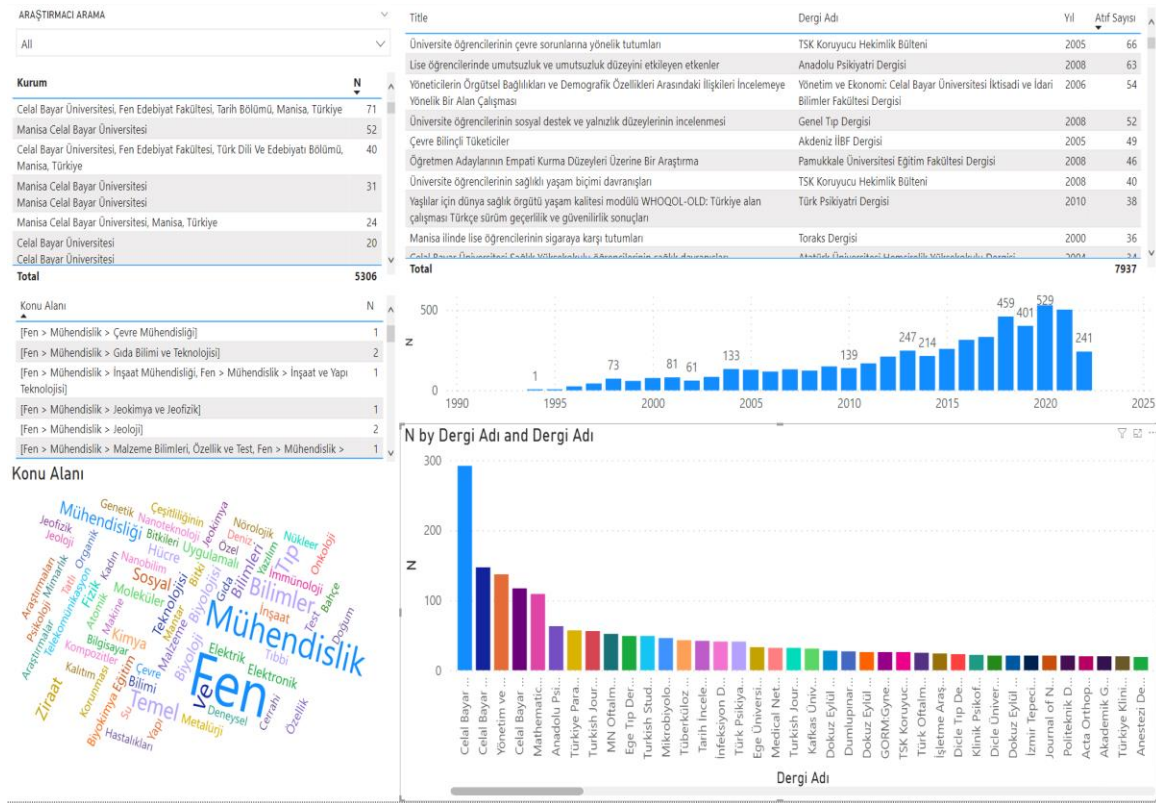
ARAŞTIRMACI ARAMA

All

| Kurum | N |
|---|---|
| Celal Bayar Üniversitesi, Fen Edebiyat Fakültesi, Tarih Bölümü, Manisa, Türkiye | 71 |
| Manisa Celal Bayar Üniversitesi | 52 |
| Celal Bayar Üniversitesi, Fen Edebiyat Fakültesi, Türk Dili Ve Edebiyatı Bölümü, Manisa, Türkiye | 40 |
| Manisa Celal Bayar Üniversitesi Manisa Celal Bayar Üniversitesi | 31 |
| Manisa Celal Bayar Üniversitesi, Manisa, Türkiye | 24 |
| Celal Bayar Üniversitesi Celal Bayar Üniversitesi | 20 |
| Total | 5306 |

| Konu Alanı | N |
|---|---|
| [Fen > Mühendislik > Çevre Mühendisliği] | 1 |
| [Fen > Mühendislik > Gıda Bilimi ve Teknolojisi] | 2 |
| [Fen > Mühendislik > İnşaat Mühendisliği, Fen > Mühendislik > İnşaat ve Yapı Teknolojisi] | 1 |
| [Fen > Mühendislik > Jeokimya ve Jeofizik] | 1 |
| [Fen > Mühendislik > Jeoloji] | 2 |
| [Fen > Mühendislik > Malzeme Bilimleri, Özellik ve Test, Fen > Mühendislik > | 1 |

Konu Alanı

Mühendislik Fen Bilimler Mühendisliği Tıp Sosyal Biyoloji Kimya Temel Ziraat Teknolojisi Elektrik Elektronik İnşaat Genetik Çeşitliliğin Nanoteknoloji Jeokimya Nörolojik Nükleer Onkoloji İmmünoloji Deniz Özel Yazılım Uygulamalı Hücre Bitkileri Bitki Gıda Moleküler Fizik Kadın Organik Jeofizik Jeoloji Mimarlık Tarla Araştırmaları Psikoloji Telekomünikasyon Nanobilim Atomik Makine Mantar Malzeme Bilgisayar Kompozitler Araştırmalar Kalıtım Korunması Eğitim Çevre Bilimi Veri Biyokimya Su Yapı Hastalıkları Metalürji Deneysel Cerrahi Özellik Tıbbi Doğum Bahçe Test

| Title | Dergi Adı | Yıl | Atıf Sayısı |
|---|---|---|---|
| Üniversite öğrencilerinin çevre sorunlarına yönelik tutumları | TSK Koruyucu Hekimlik Bülteni | 2005 | 66 |
| Lise öğrencilerinde umutsuzluk ve umutsuzluk düzeyini etkileyen etkenler | Anadolu Psikiyatri Dergisi | 2008 | 63 |
| Yöneticilerin Örgütsel Bağlılıkları ve Demografik Özellikleri Arasındaki İlişkileri İncelemeye Yönelik Bir Alan Çalışması | Yönetim ve Ekonomi: Celal Bayar Üniversitesi İktisadi ve İdari Bilimler Fakültesi Dergisi | 2006 | 54 |
| Üniversite öğrencilerinin sosyal destek ve yalnızlık düzeylerinin incelenmesi | Genel Tıp Dergisi | 2008 | 52 |
| Çevre Bilinçli Tüketiciler | Akdeniz İİBF Dergisi | 2005 | 49 |
| Öğretmen Adaylarının Empati Kurma Düzeyleri Üzerine Bir Araştırma | Pamukkale Üniversitesi Eğitim Fakültesi Dergisi | 2008 | 46 |
| Üniversite öğrencilerinin sağlıklı yaşam biçimi davranışları | TSK Koruyucu Hekimlik Bülteni | 2008 | 40 |
| Yaşlılar için dünya sağlık örgütü yaşam kalitesi modülü WHOQOL-OLD: Türkiye alan çalışması Türkçe sürüm geçerlilik ve güvenilirlik sonuçları | Türk Psikiyatri Dergisi | 2010 | 38 |
| Manisa ilinde lise öğrencilerinin sigaraya karşı tutumları | Toraks Dergisi | 2000 | 36 |
| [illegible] | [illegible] | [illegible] | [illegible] |
| Total | | | 7937 |

500 N 0 1990 1995 2000 2005 2010 2015 2020 2025 1 73 81 61 133 139 247 214 459 401 529 241

N by Dergi Adı and Dergi Adı

300 200 100 0 N

Celal Bayar ... Celal Bayar ... Yönetim ve ... Celal Bayar ... Mathematic... Anadolu Psi... Türkiye Para... Turkish Jour... MN Oftalm... Ege Tıp Der... Turkish Stud... Mikrobiyolo... Tüberküloz ... Tarih İncele... İnfeksiyon D... Türk Psikiya... Ege Üniversi... Medical Net... Turkish Jour... Kafkas Üniv... Dokuz Eylül ... Dumlupınar ... Dokuz Eylül ... GORM Gyne... TSK Koruyuc... Türk Oftalm... İşletme Araş... Dicle Tıp De... Klinik Psikof... Dicle Üniver... Dokuz Eylül ... İzmir Tepeci... Journal of N... Politeknik D... Acta Orthop... Akademik G... Türkiye Klini... Anestezi De...

Dergi Adı